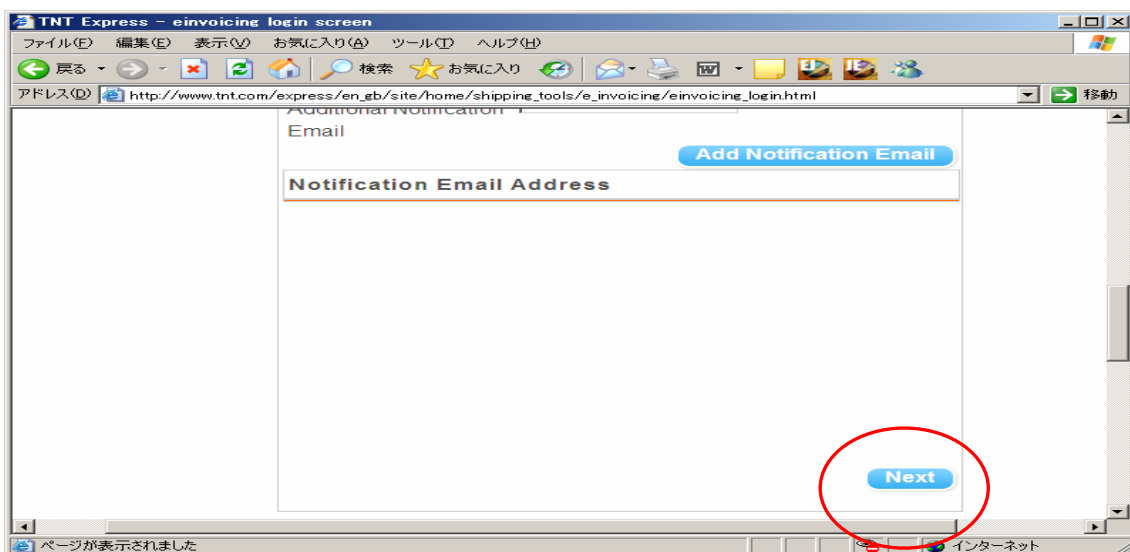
TNT Express - einvoicing login screen

ファイル(F) 編集(E) 表示(V) お気に入り(A) ツール(T) ヘルプ(H)

戻る 検索 お気に入り

アドレス(D) http://www.tnt.com/express/en_gb/site/home/shipping_tools/e_invoicing/einvoicing_login.html 移動

Additional Notification Email

Add Notification Email

Notification Email Address

Next

ページが表示されました インターネット